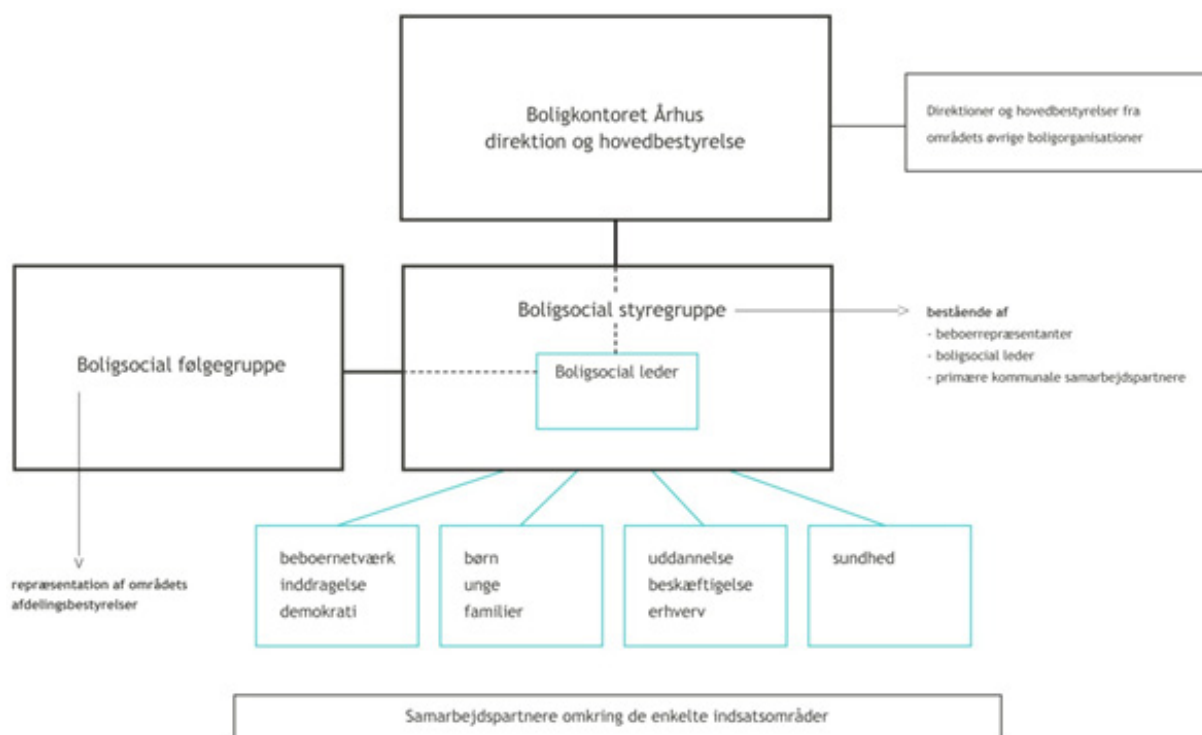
Boligkontoret Århus
direktion og hovedbestyrelse

Direktioner og hovedbestyrelser fra områdets øvrige boligorganisationer

Boligsocial følgegruppe

Boligsocial styregruppe

bestående af
- beboerrepræsentanter
- boligsocial leder
- primære kommunale samarbejdspartnere

Boligsocial leder

repræsentation af områdets afdelingsbestyrelser

beboernetværk
inddragelse
demokrati

børn
unge
familier

uddannelse
beskæftigelse
erhverv

sundhed

Samarbejdspartnere omkring de enkelte indsatsområder